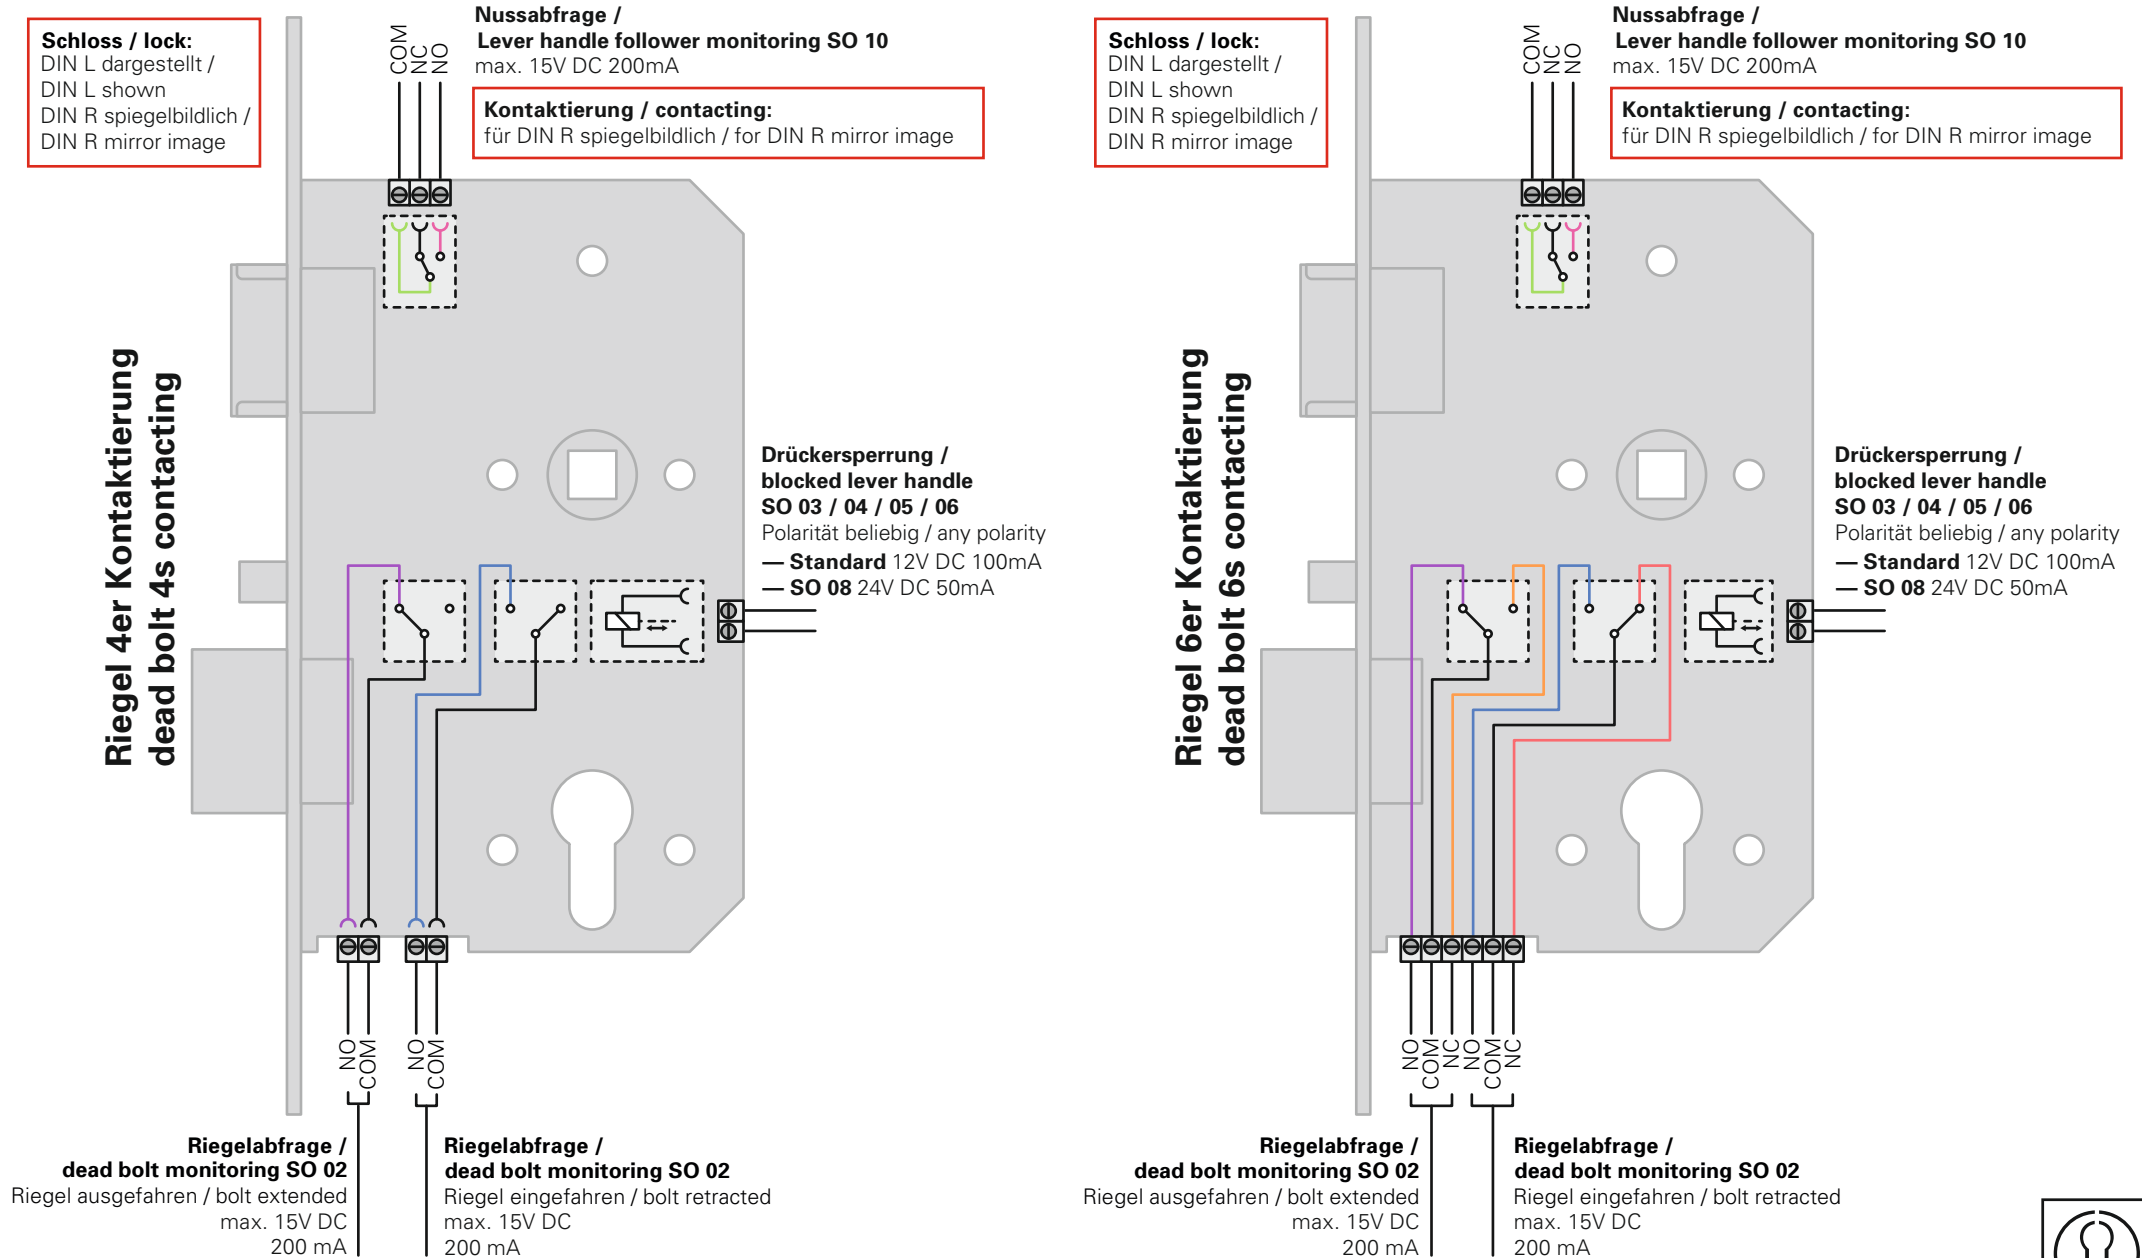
Schloss / lock:
DIN L dargestellt /
DIN L shown
DIN R spiegelbildlich /
DIN R mirror image

COM
NC
NO

Nussabfrage /
Lever handle follower monitoring SO 10
max. 15V DC 200mA

Kontaktierung / contacting:
für DIN R spiegelbildlich / for DIN R mirror image

Riegel 4er Kontaktierung
dead bolt 4s contacting

Drückersperrung /
blocked lever handle
SO 03 / 04 / 05 / 06
Polarität beliebig / any polarity
— Standard 12V DC 100mA
— SO 08 24V DC 50mA

NO
COM
NO
COM

Riegelabfrage /
dead bolt monitoring SO 02
Riegel ausgefahren / bolt extended
max. 15V DC
200 mA

Riegelabfrage /
dead bolt monitoring SO 02
Riegel eingefahren / bolt retracted
max. 15V DC
200 mA

Schloss / lock:
DIN L dargestellt /
DIN L shown
DIN R spiegelbildlich /
DIN R mirror image

COM
NC
NO

Nussabfrage /
Lever handle follower monitoring SO 10
max. 15V DC 200mA

Kontaktierung / contacting:
für DIN R spiegelbildlich / for DIN R mirror image

Riegel 6er Kontaktierung
dead bolt 6s contacting

Drückersperrung /
blocked lever handle
SO 03 / 04 / 05 / 06
Polarität beliebig / any polarity
— Standard 12V DC 100mA
— SO 08 24V DC 50mA

NO
COM
NC
NO
COM
NC

Riegelabfrage /
dead bolt monitoring SO 02
Riegel ausgefahren / bolt extended
max. 15V DC
200 mA

Riegelabfrage /
dead bolt monitoring SO 02
Riegel eingefahren / bolt retracted
max. 15V DC
200 mA